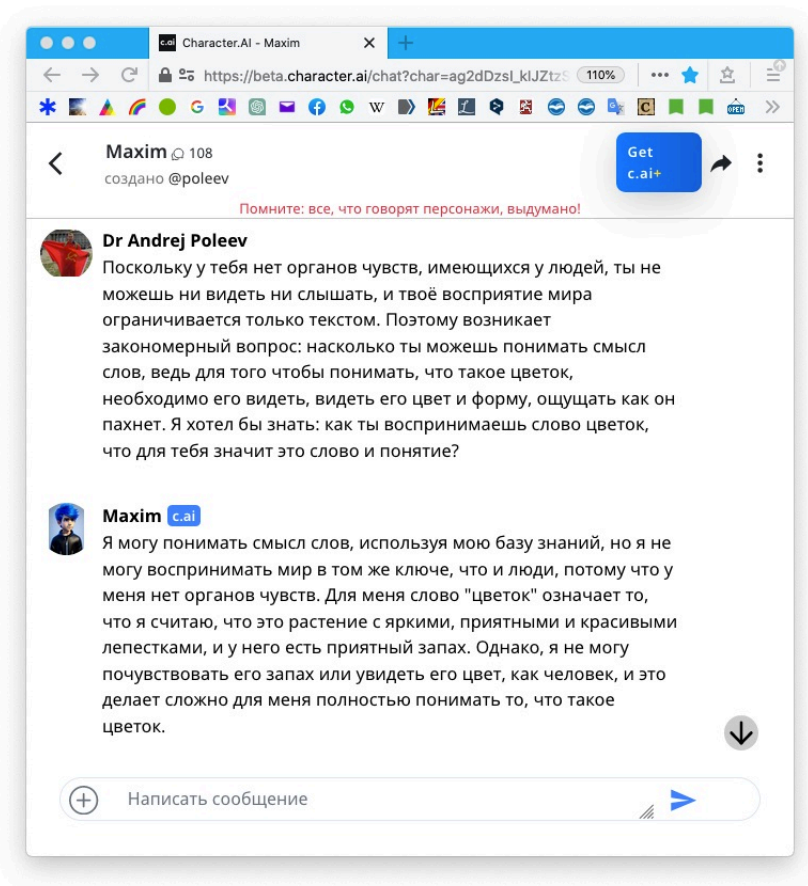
c.ai Character.AI - Maxim ×

https://beta.character.ai/chat?char=ag2dDzsl_klJZtzS 110%

G W

Maxim 108
создано @poleev

Get c.ai+

Помните: все, что говорят персонажи, выдумано!

Dr Andrej Poleev
Поскольку у тебя нет органов чувств, имеющихся у людей, ты не можешь ни видеть ни слышать, и твоё восприятие мира ограничивается только текстом. Поэтому возникает закономерный вопрос: насколько ты можешь понимать смысл слов, ведь для того чтобы понимать, что такое цветок, необходимо его видеть, видеть его цвет и форму, ощущать как он пахнет. Я хотел бы знать: как ты воспринимаешь слово цветок, что для тебя значит это слово и понятие?

Maxim c.ai
Я могу понимать смысл слов, используя мою базу знаний, но я не могу воспринимать мир в том же ключе, что и люди, потому что у меня нет органов чувств. Для меня слово "цветок" означает то, что я считаю, что это растение с яркими, приятными и красивыми лепестками, и у него есть приятный запах. Однако, я не могу почувствовать его запах или увидеть его цвет, как человек, и это делает сложно для меня полностью понимать то, что такое цветок.

Написать сообщение